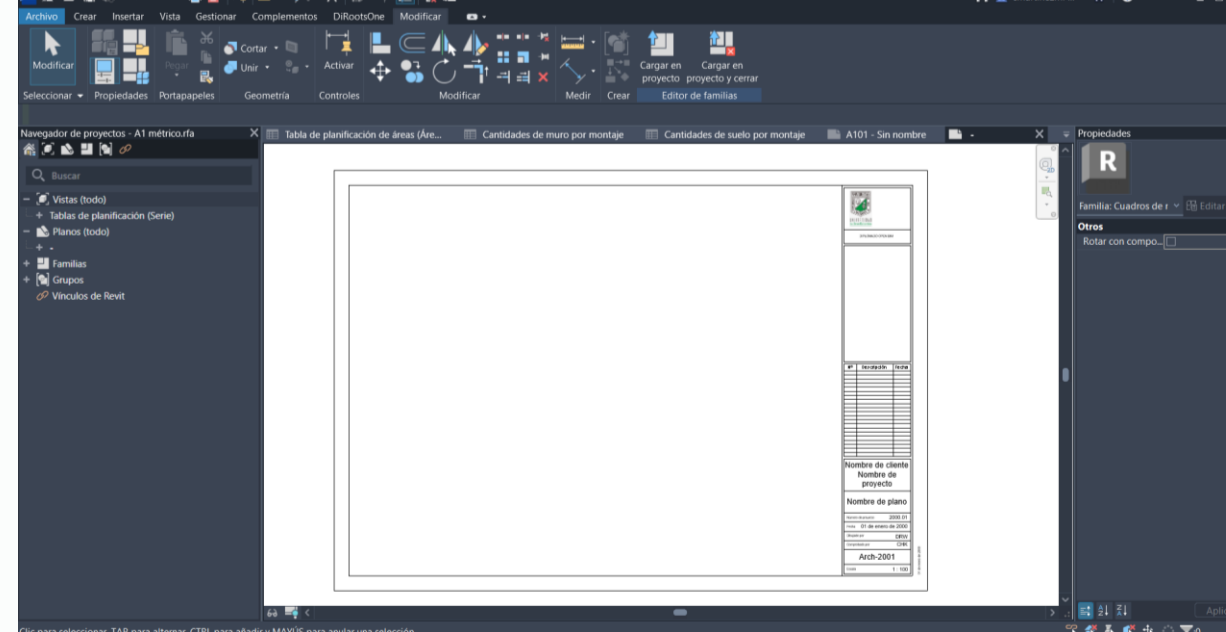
Archivo Crear Insertar Vista Gestionar Complementos DiRootsOne Modificar

Modificar

Pegar

Cortar

Unir

Activar

Cargar en proyecto

Cargar en proyecto y cerrar

Seleccionar ▾ Propiedades Portapapeles Geometría Controles Modificar Medir Crear Editor de familias

Navegador de proyectos - A1 métrico.rfa

Buscar

Vistas (todo)

Tablas de planificación (Serie)

Planos (todo)

Familias

Grupos

Vínculos de Revit

Tabla de planificación de áreas (Áre... Cantidades de muro por montaje Cantidades de suelo por montaje A101 - Sin nombre

| Nº | Revisión | Fecha |
|---|---|---|

Nombre de cliente

Nombre de proyecto

Nombre de plano

2000.01

01 de enero de 2000

DRW

CHK

Arch-2001

1 : 100

Propiedades

R

Familia: Cuadros de r

Editar

Otros

Rotar con compo...

Aplic

Clic para seleccionar, TAB para alternar, CTRL para añadir y MAYÚS para anular una selección.